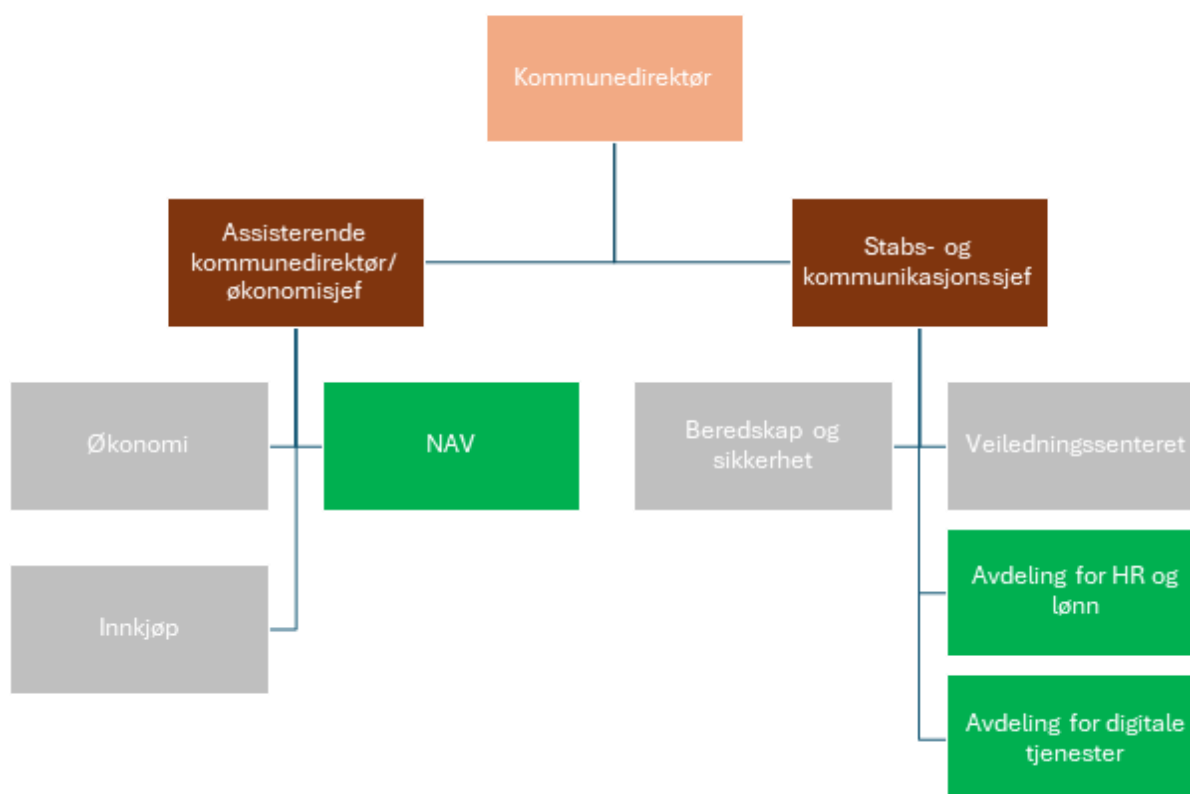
Kommunedirektør

Assisterende kommunedirektør/ økonomisjef

Stabs- og kommunikasjonssjef

Økonomi

NAV

Beredskap og sikkerhet

Veiledningssenteret

Innkjøp

Avdeling for HR og lønn

Avdeling for digitale tjenester